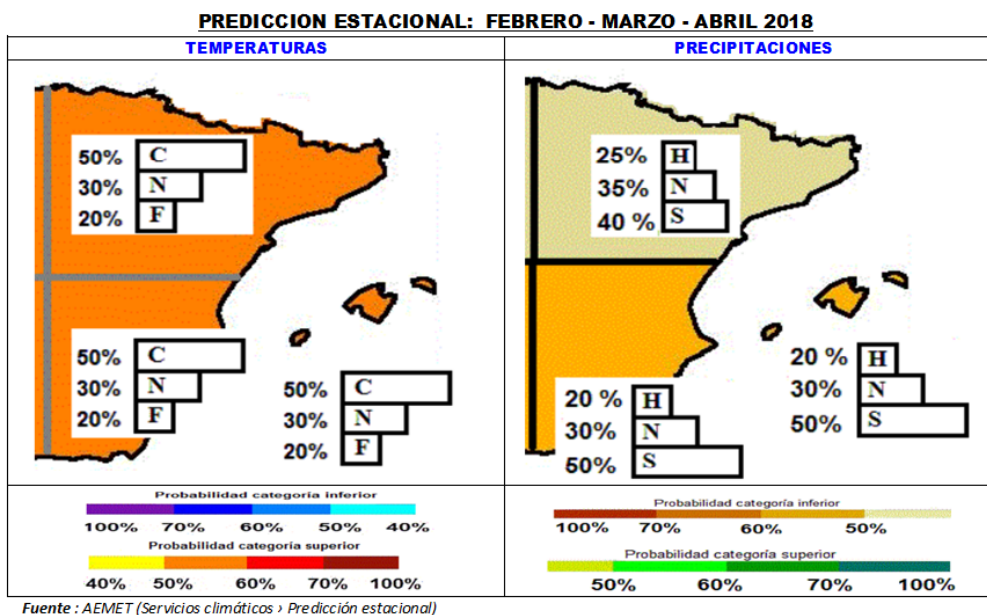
PREDICCION ESTACIONAL: FEBRERO - MARZO - ABRIL 2018

| TEMPERATURAS | PRECIPITACIONES |
|---|---|
| 50% C<br>30% N<br>20% F<br><br>50% C<br>30% N<br>20% F<br><br>50% C<br>30% N<br>20% F | 25% H<br>35% N<br>40 % S<br><br>20 % H<br>30% N<br>50% S<br><br>20 % H<br>30% N<br>50% S |
| Probabilidad categoría inferior<br>100% 70% 60% 50% 40%<br>Probabilidad categoría superior<br>40% 50% 60% 70% 100% | Probabilidad categoría inferior<br>100% 70% 60% 50%<br>Probabilidad categoría superior<br>50% 60% 70% 100% |

Fuente : AEMET (Servicios climáticos › Predicción estacional)